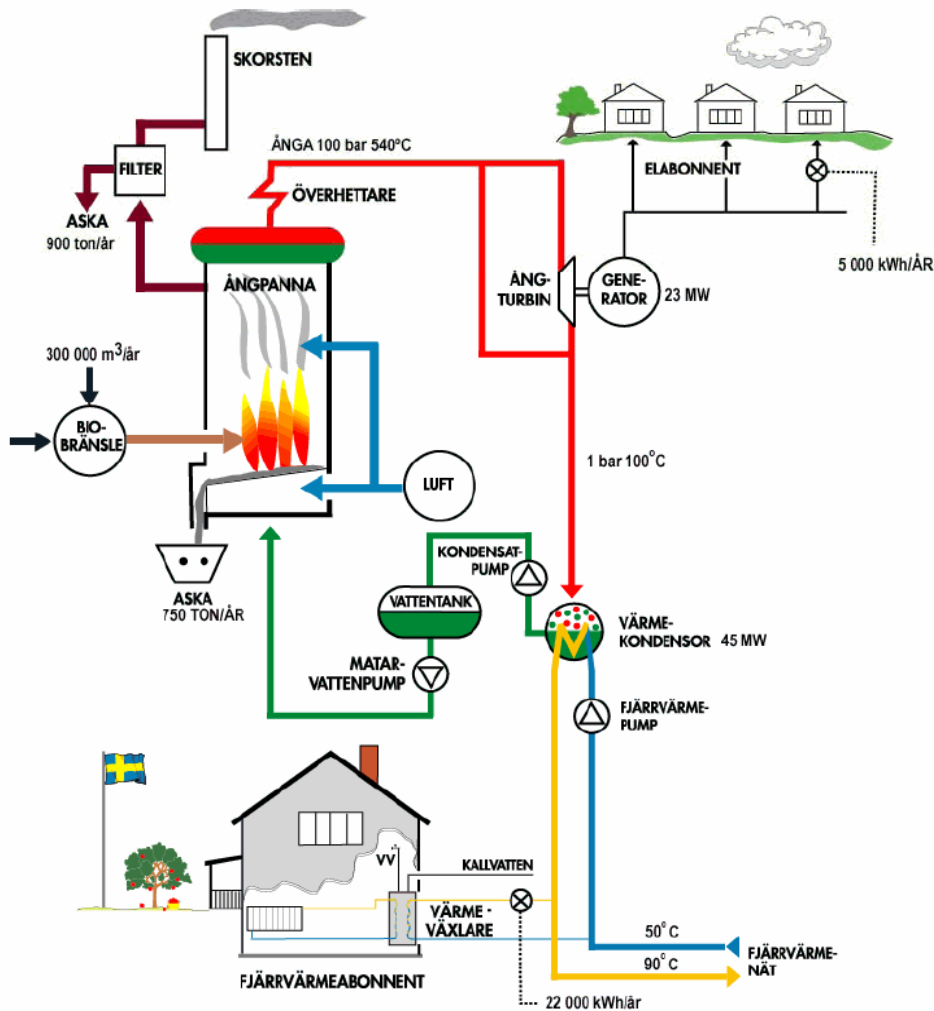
SKORSTEN

FILTER

ASKA
900 ton/år

ÅNGA 100 bar 540°C

ÖVERHETTARE

ÅNGPANNA

ELABONNENT

5 000 kWh/ÅR

ÅNG-
TURBIN

GENE-
RATOR

23 MW

300 000 $m^3$/år

BIO-
BRÄNSLE

LUFT

1 bar 100°C

ASKA
750 TON/ÅR

KONDENSAT-
PUMP

VATTENTANK

VÄRME-
KONDENSOR

45 MW

MATAR-
VATTENPUMP

FJÄRRVÄRME-
PUMP

VV

KALLVATTEN

VÄRME -
VÄXLARE

50° C

FJÄRRVÄRME-
NÄT

90° C

FJÄRRVÄRMEABONNENT

22 000 kWh/år